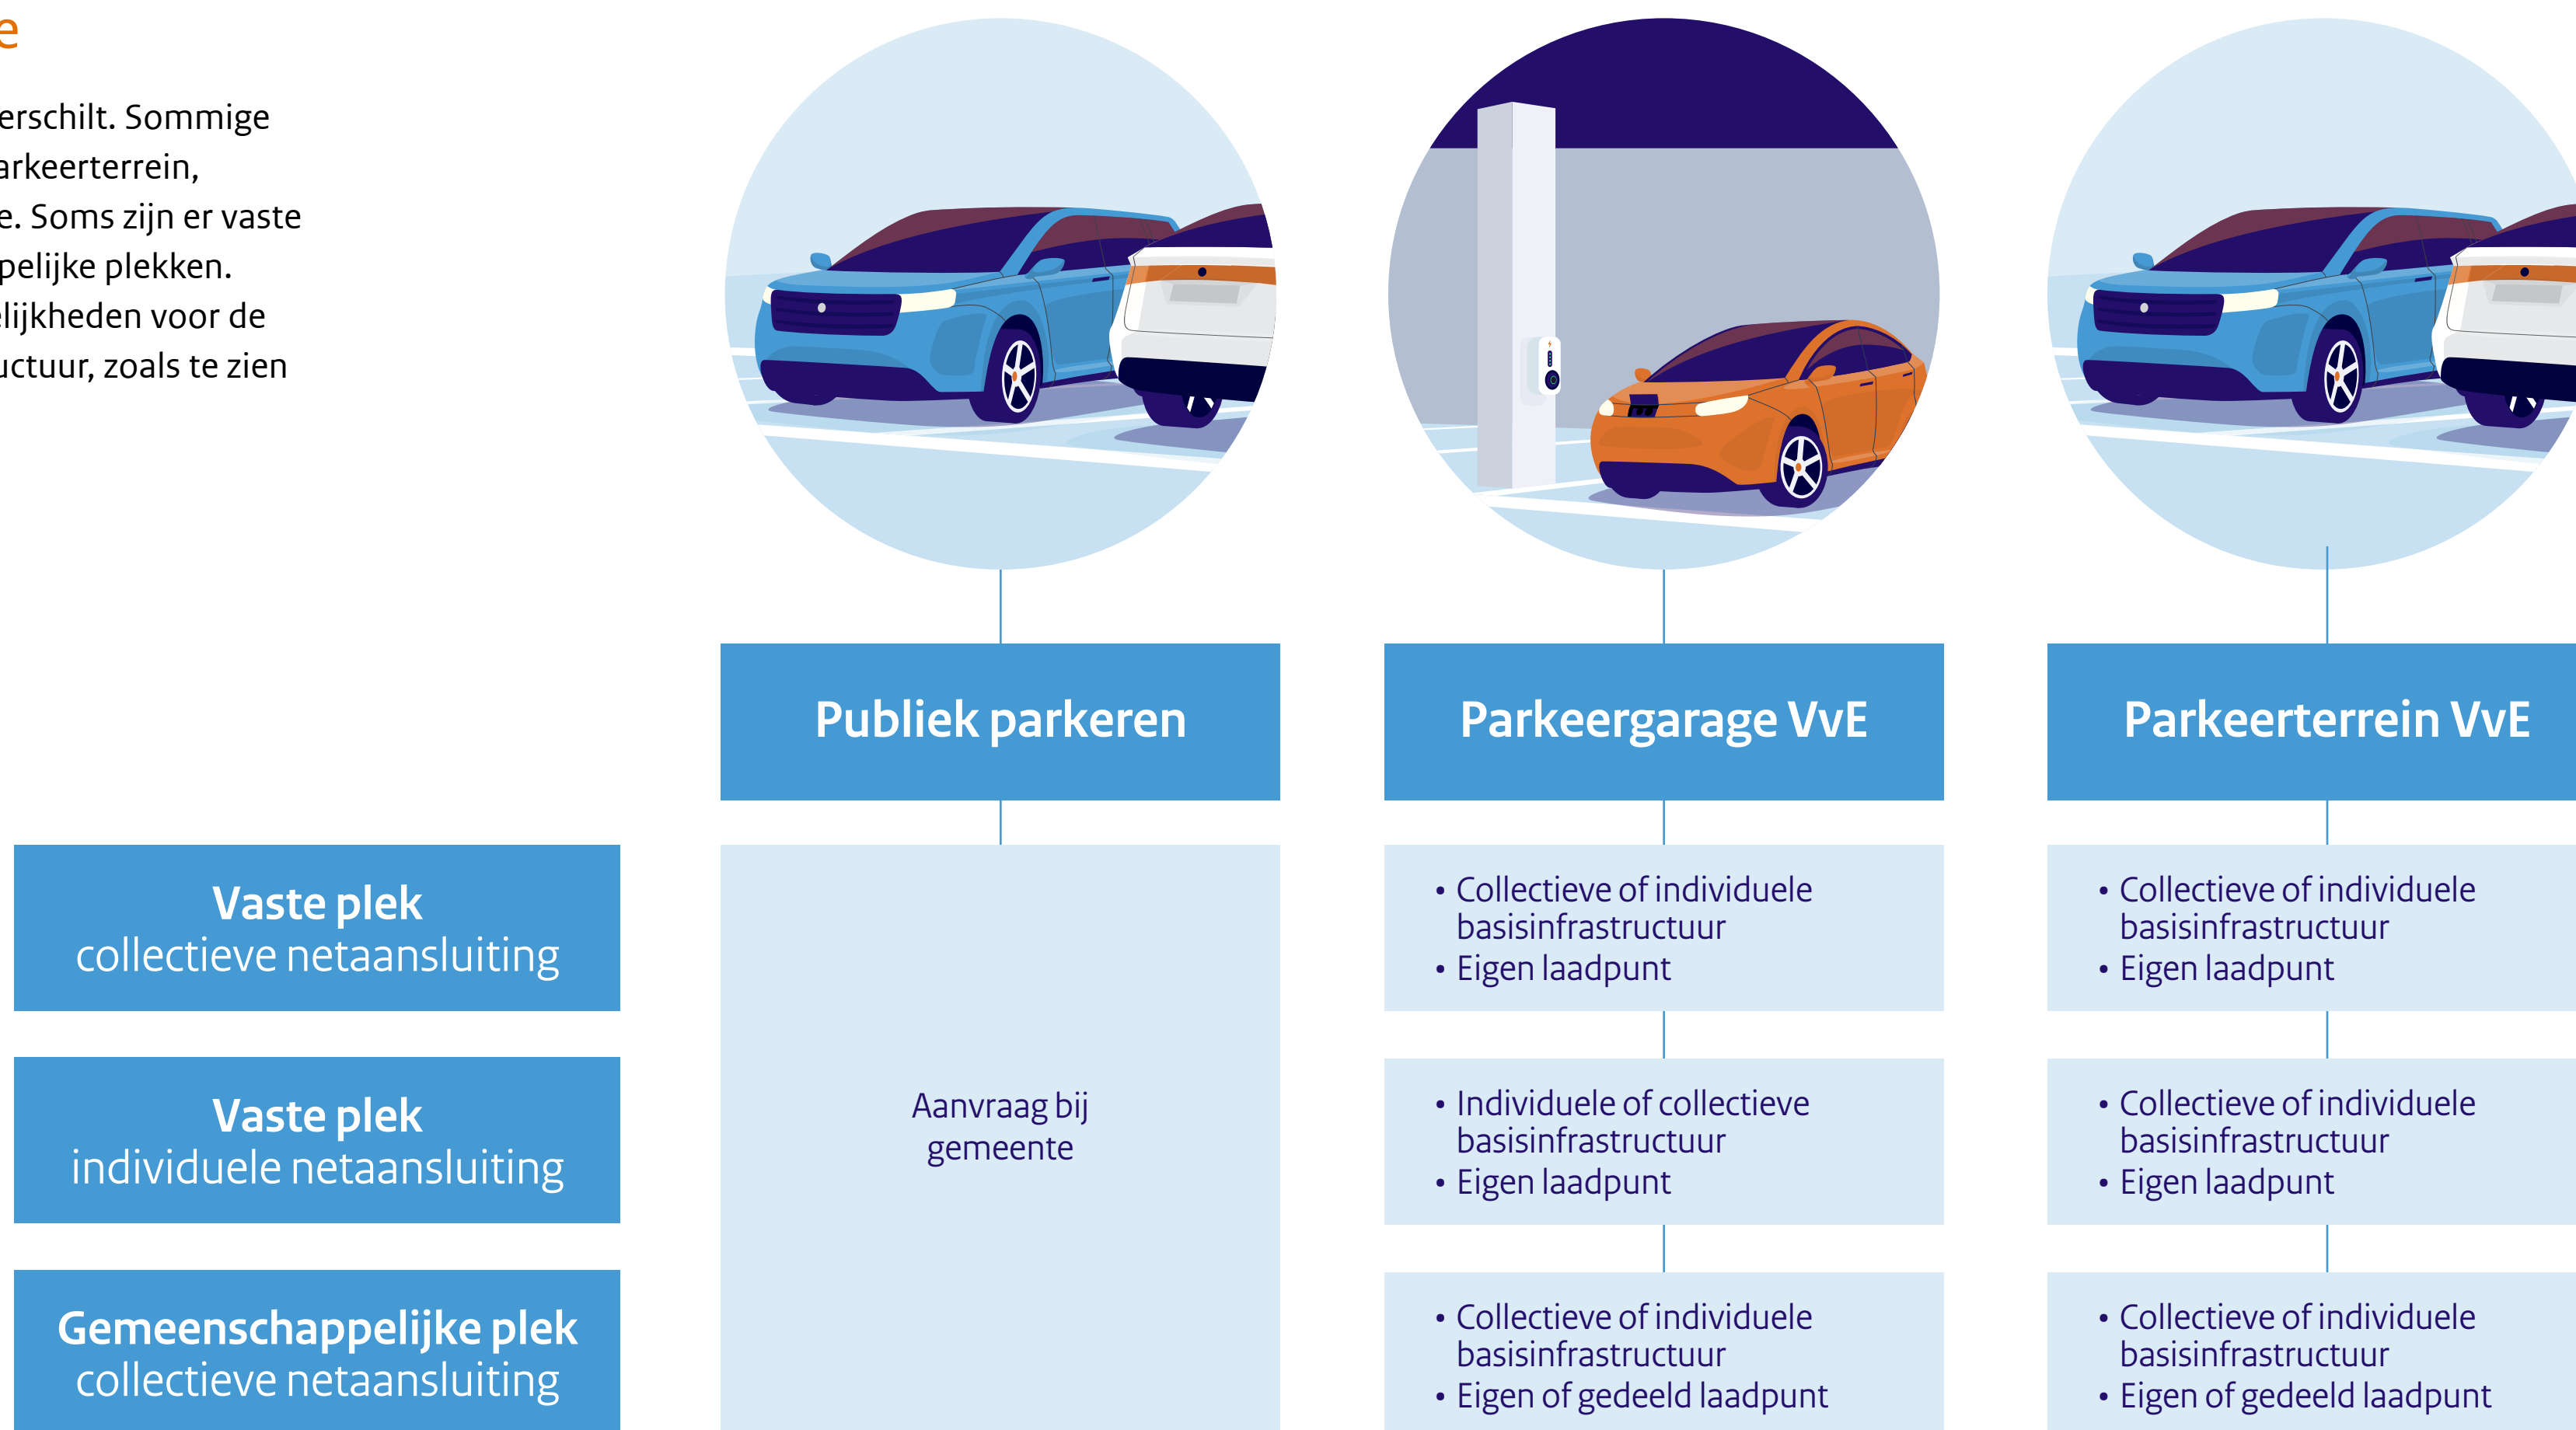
e

erschilt. Sommige arkeerterrein, e. Soms zijn er vaste pelijke plekken. elijkheden voor de uctuur, zoals te zien

| | Publiek parkeren | Parkeergarage VvE | Parkeerterrein VvE |
|---|---|---|---|
| **Vaste plek** collectieve netaansluiting | Aanvraag bij gemeente | • Collectieve of individuele basisinfrastructuur • Eigen laadpunt | • Collectieve of individuele basisinfrastructuur • Eigen laadpunt |
| **Vaste plek** individuele netaansluiting | | • Individuele of collectieve basisinfrastructuur • Eigen laadpunt | • Collectieve of individuele basisinfrastructuur • Eigen laadpunt |
| **Gemeenschappelijke plek** collectieve netaansluiting | | • Collectieve of individuele basisinfrastructuur • Eigen of gedeeld laadpunt | • Collectieve of individuele basisinfrastructuur • Eigen of gedeeld laadpunt |